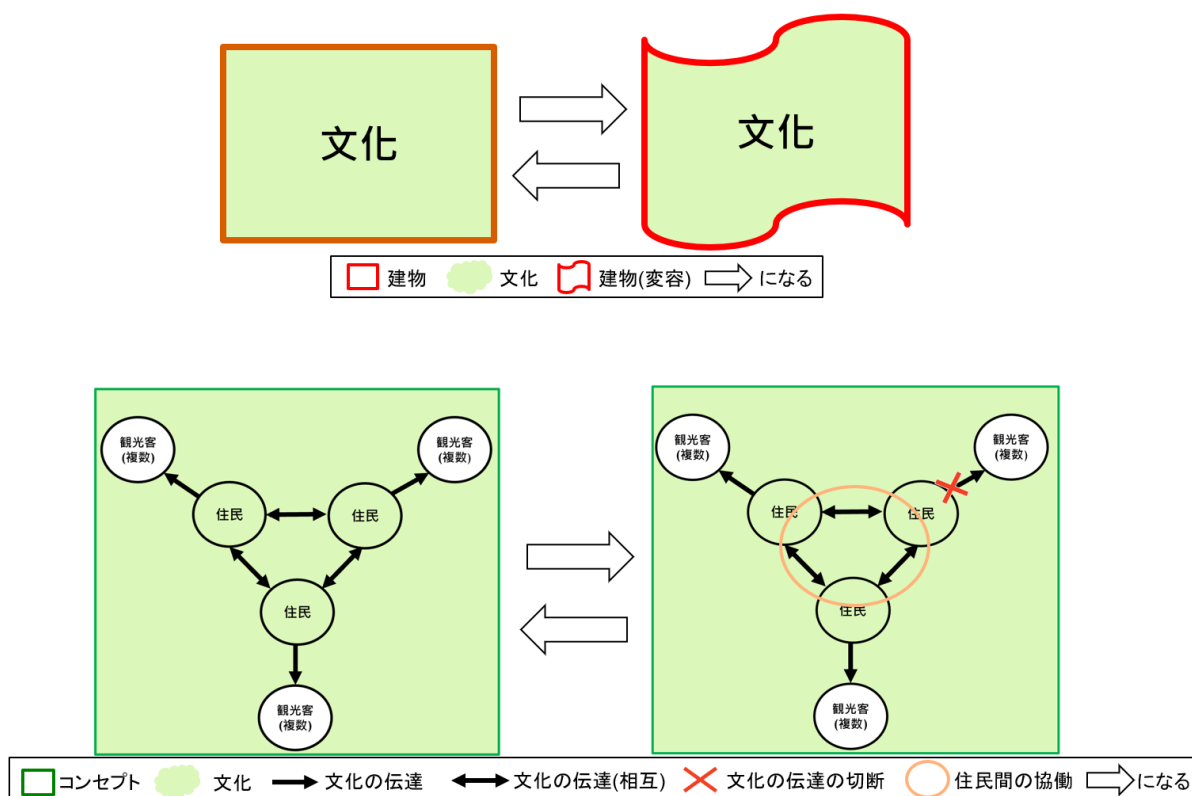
文化

文化

建物 文化 建物(変容) になる

観光客
(複数)

観光客
(複数)

住民

住民

住民

観光客
(複数)

観光客
(複数)

観光客
(複数)

住民

住民

住民

観光客
(複数)

コンセプト 文化 文化の伝達 文化の伝達(相互) 文化の伝達の切断 住民間の協働 になる